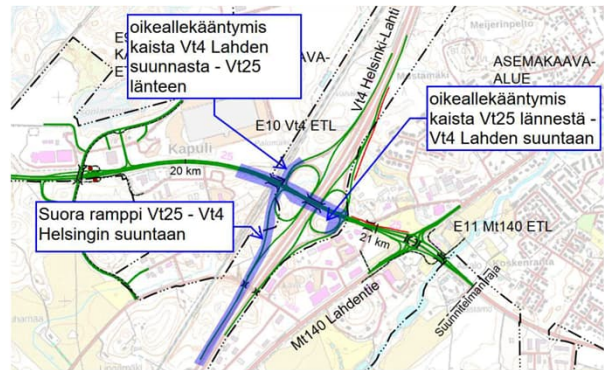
oikeallekääntymis kaista Vt4 Lahden suunnasta - Vt25 länteen

E5
K
ET

KAAVA-

Meijerinpelto

ASEMAKAAVA-ALUE

Vt4 Helsinki-Lahti

oikeallekääntymis kaista Vt25 lännestä - Vt4 Lahden suuntaan

E10 Vt4 ETL

Kapuli

20 km

Suora ramppi Vt25 - Vt4 Helsingin suuntaan

21 km

E11 Mt140 ETL

Koskenranta

Suunnitelmanraja

Mt140 Lahdentie